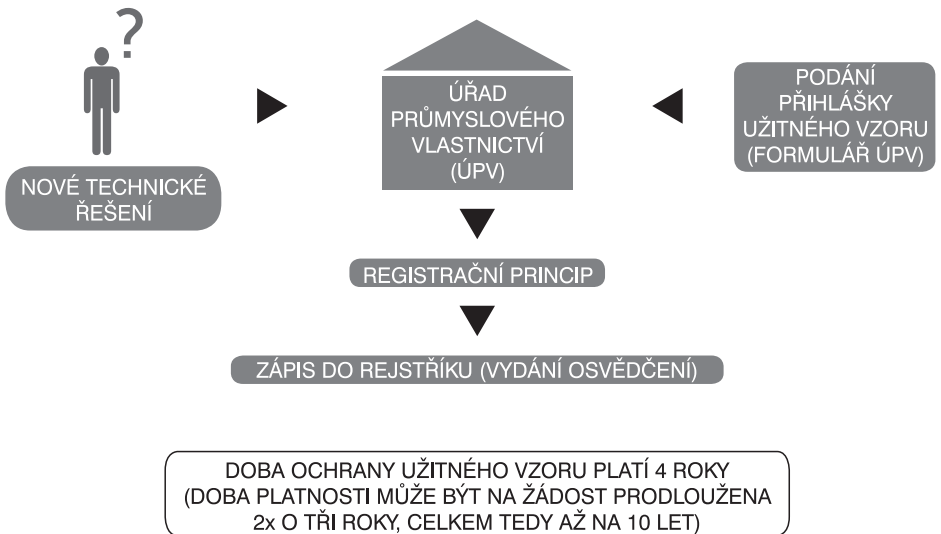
?

NOVÉ TECHNICKÉ ŘEŠENÍ

ÚŘAD PRŮMYSLOVÉHO VLASTNICTVÍ (ÚPV)

PODÁNÍ PŘIHLÁŠKY UŽITNÉHO VZORU (FORMULÁŘ ÚPV)

REGISTRAČNÍ PRINCIP

ZÁPIS DO REJSTŘÍKU (VYDÁNÍ OSVĚDČENÍ)

DOBA OCHRANY UŽITNÉHO VZORU PLATÍ 4 ROKY (DOBA PLATNOSTI MŮŽE BÝT NA ŽÁDOST PRODLOUŽENA 2x O TŘI ROKY, CELKEM TEDY AŽ NA 10 LET)